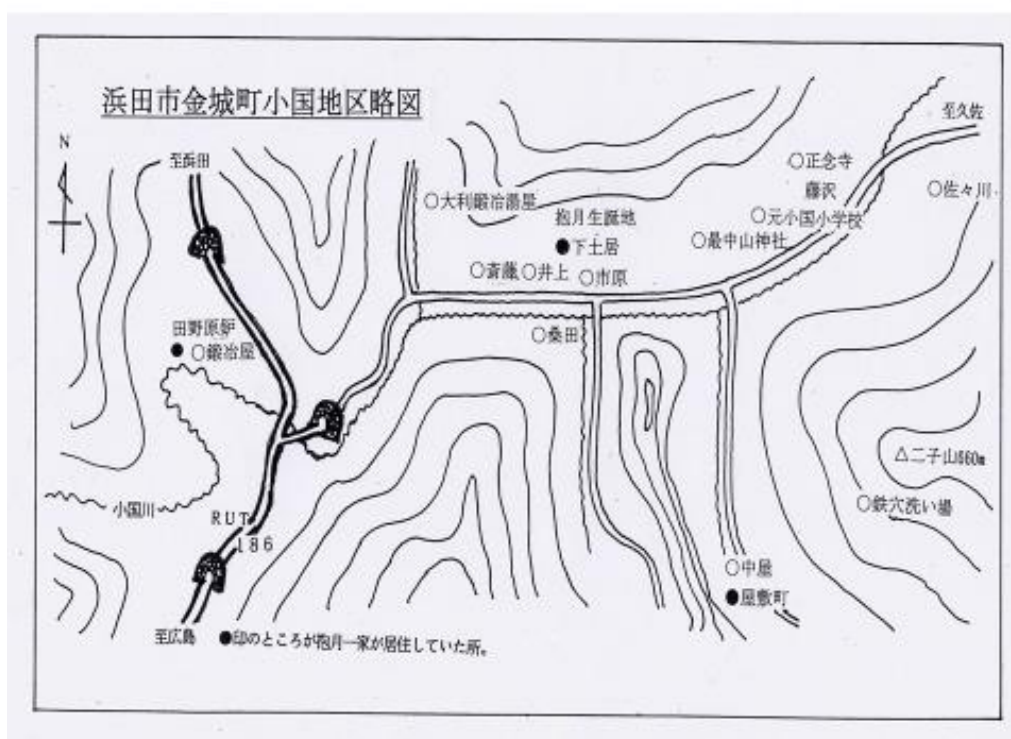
浜田市金城町小国地区略図

N

至浜田

至久佐

○正念寺

藤沢

○佐々川

○大利厳冶蔵屋

抱月生誕地

○元小国小学校

●下土居

○最中山神社

○斉蔵 ○井上 ○市原

田野原炉

● ○鍛冶屋

○桑田

△二子山660m

○鉄穴洗い場

小国川

RUT
186

○中屋

●屋敷町

至広島

●印のところが抱月一家が居住していた所。